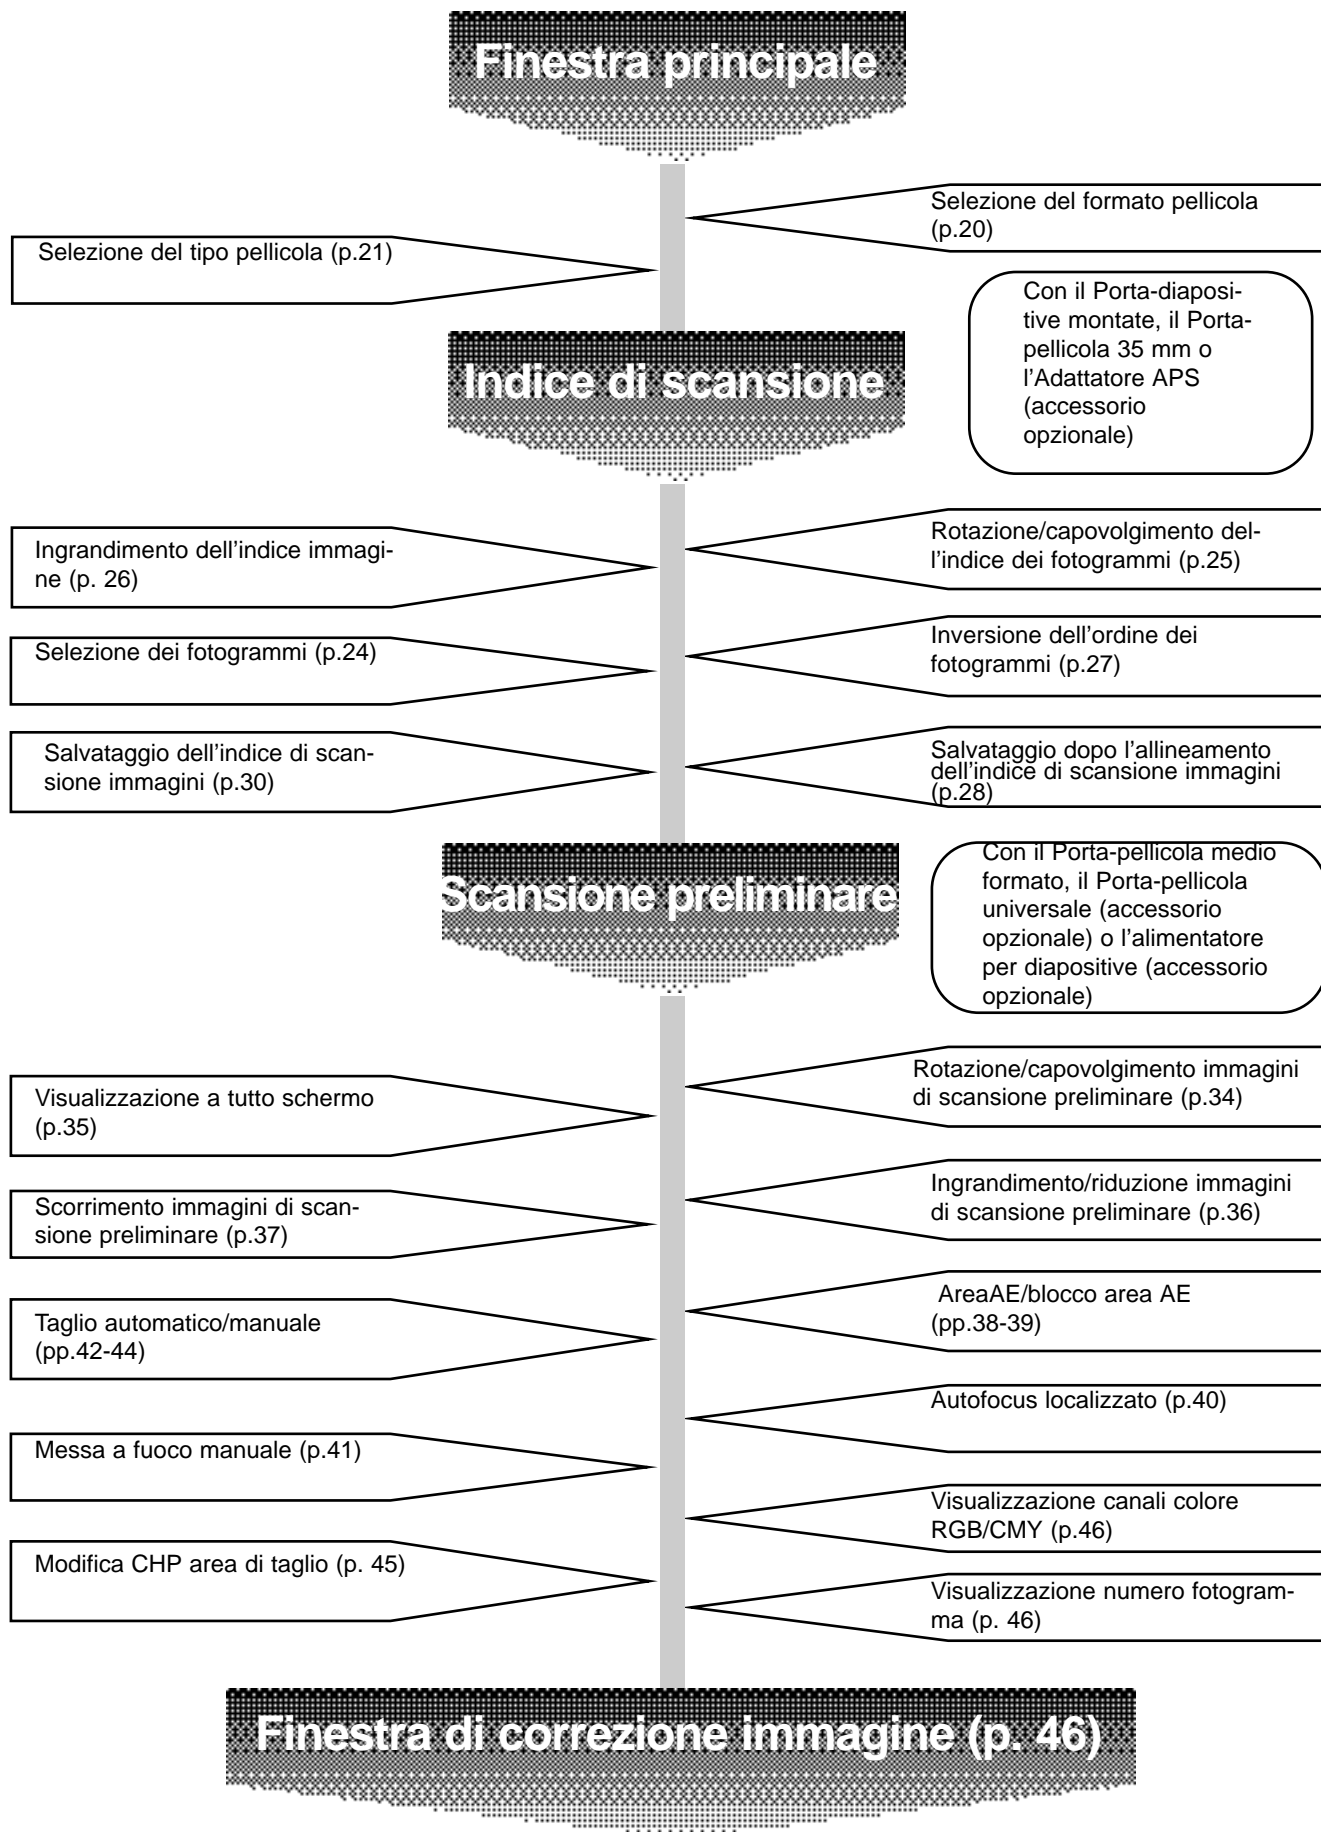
Finestra principale

Selezione del formato pellicola (p.20)

Selezione del tipo pellicola (p.21)

Con il Porta-diapositive montate, il Porta-pellicola 35 mm o l'Adattatore APS (accessorio opzionale)

Indice di scansione

Ingrandimento dell'indice immagine (p. 26)

Rotazione/capovolgimento dell'indice dei fotogrammi (p.25)

Selezione dei fotogrammi (p.24)

Inversione dell'ordine dei fotogrammi (p.27)

Salvataggio dell'indice di scansione immagini (p.30)

Salvataggio dopo l'allineamento dell'indice di scansione immagini (p.28)

Scansione preliminare

Con il Porta-pellicola medio formato, il Porta-pellicola universale (accessorio opzionale) o l'alimentatore per diapositive (accessorio opzionale)

Visualizzazione a tutto schermo (p.35)

Rotazione/capovolgimento immagini di scansione preliminare (p.34)

Scorrimento immagini di scansione preliminare (p.37)

Ingrandimento/riduzione immagini di scansione preliminare (p.36)

Taglio automatico/manuale (pp.42-44)

AreaAE/blocco area AE (pp.38-39)

Autofocus localizzato (p.40)

Messa a fuoco manuale (p.41)

Visualizzazione canali colore RGB/CMY (p.46)

Modifica CHP area di taglio (p. 45)

Visualizzazione numero fotogramma (p. 46)

Finestra di correzione immagine (p. 46)